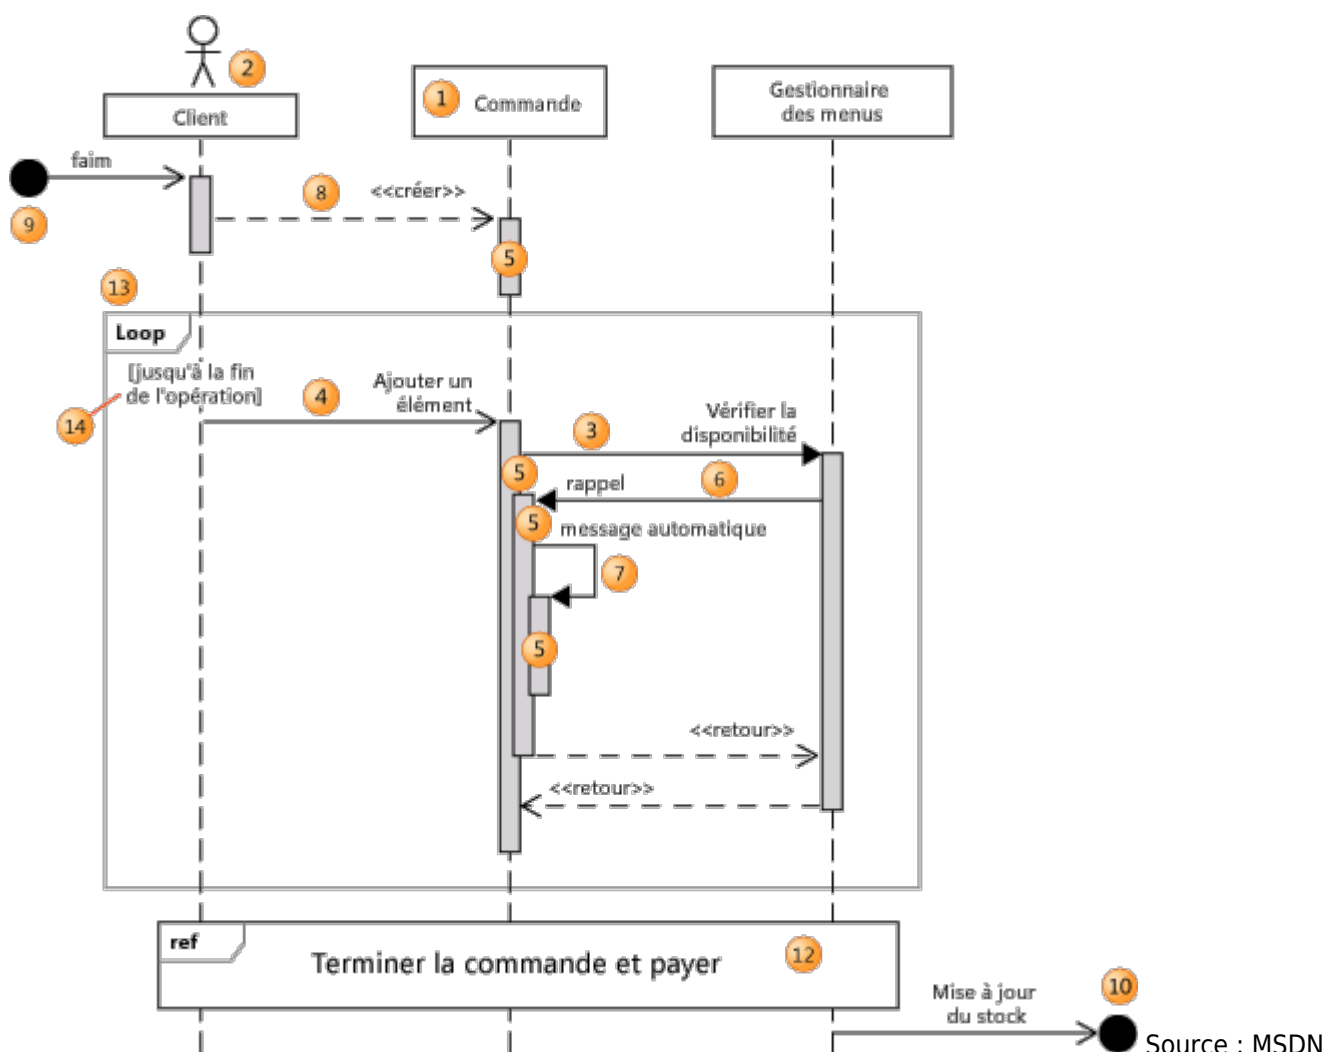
2
Client
1
Commande
Gestionnaire des menus
faim
9
8
<<créer>>
5
13
Loop
[jusqu'à la fin de l'opération]
14
4
Ajouter un élément
3
Vérifier la disponibilité
5
rappel
6
5
message automatique
7
5
<<retour>>
<<retour>>
ref
Terminer la commande et payer
12
Mise à jour du stock
10
Source : MSDN